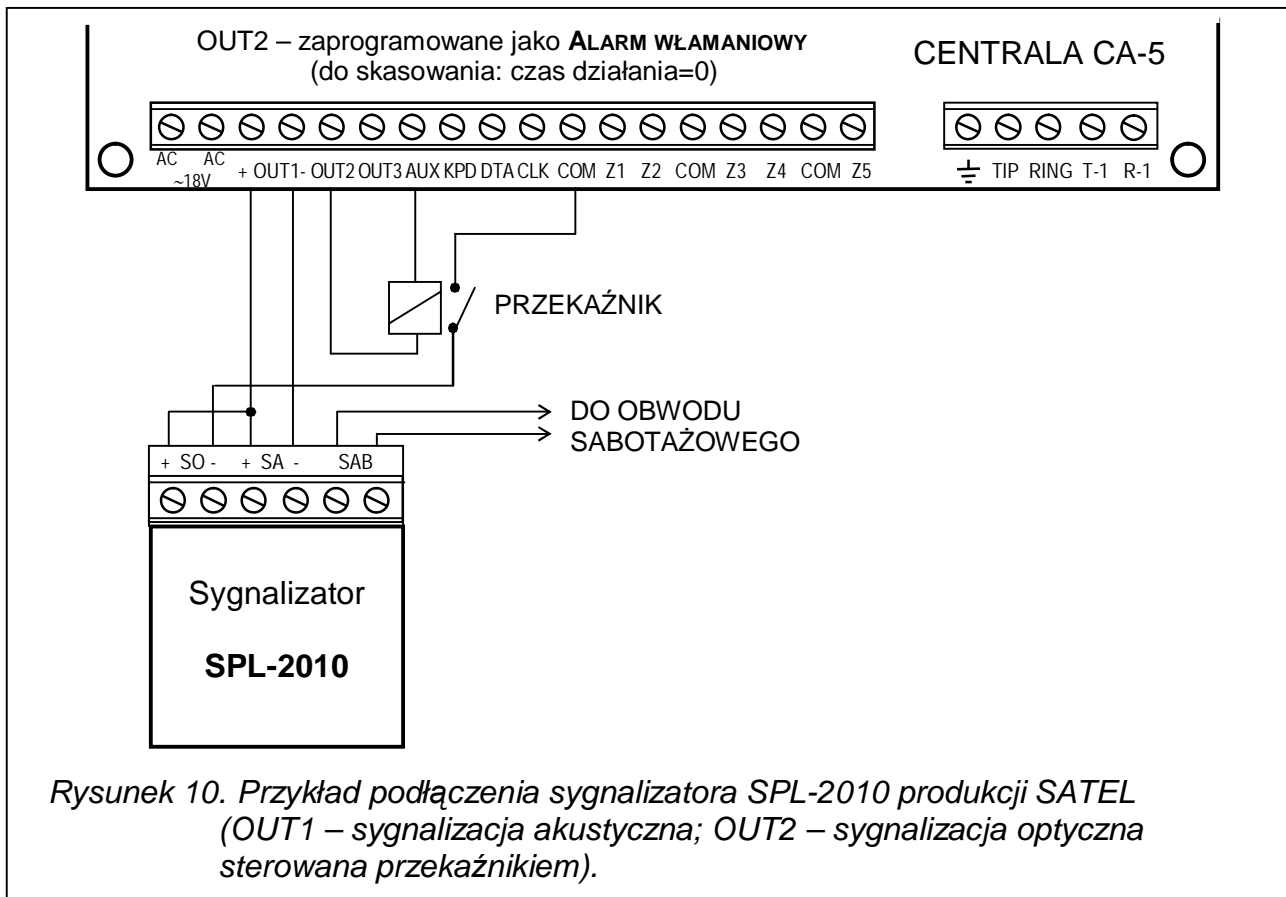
OUT2 – zaprogramowane jako **ALARM WŁAMANIOWY**
(do skasowania: czas działania=0)

CENTRALA CA-5

AC ~18V AC + OUT1- OUT2 OUT3 AUX KPD DTA CLK COM Z1 Z2 COM Z3 Z4 COM Z5

TIP RING T-1 R-1

PRZEKAŹNIK

DO OBWODU
SABOTAŻOWEGO

+ SO - + SA - SAB

Sygnalizator

**SPL-2010**

*Rysunek 10. Przykład podłączenia sygnalizatora SPL-2010 produkcji SATEL (OUT1 – sygnalizacja akustyczna; OUT2 – sygnalizacja optyczna sterowana przekaźnikiem).*